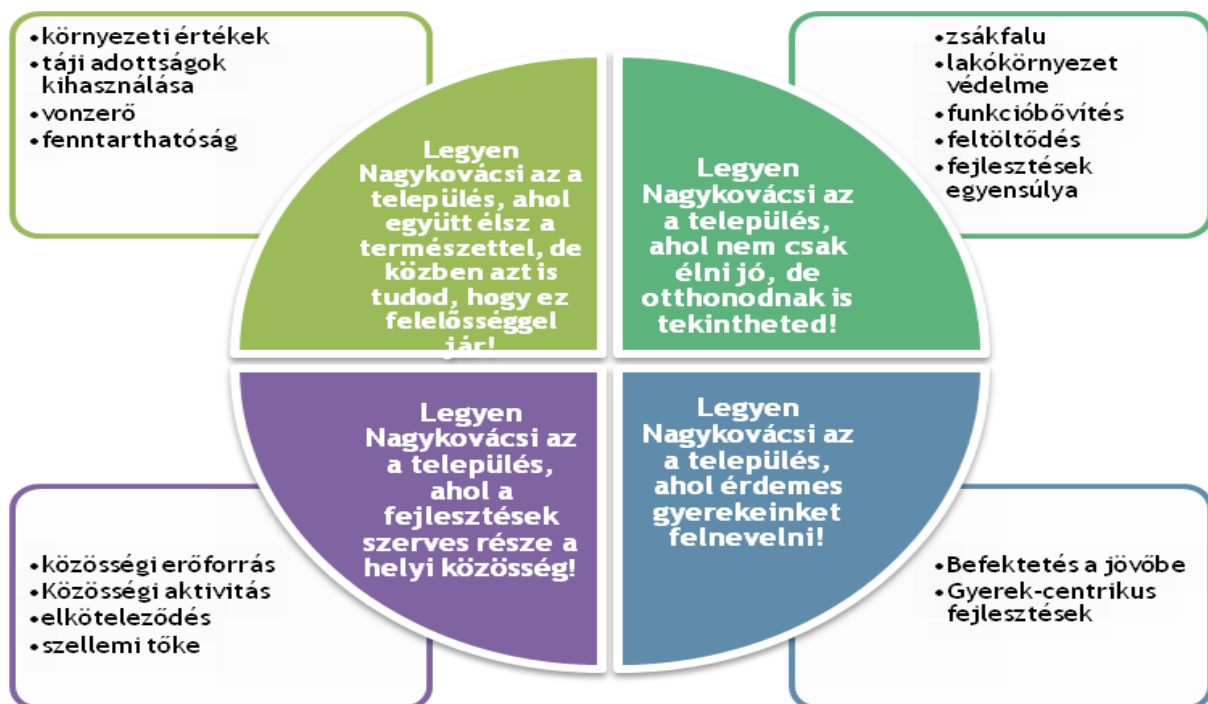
•környezeti értékek
•táji adottságok kihasználása
•vonzerő
•fenntarthatóság

Legyen Nagykovácsi az a település, ahol együtt élsz a természettel, de közben azt is tudod, hogy ez felelősséggel jár!

•zsákfalu
•lakókörnyezet védelme
•funkcióbővítés
•feltöltődés
•fejlesztések egyensúlya

Legyen Nagykovácsi az a település, ahol nem csak élni jó, de otthonodnak is tekintheted!

Legyen Nagykovácsi az a település, ahol a fejlesztések szerves része a helyi közösség!

•közösségi erőforrás
•Közösségi aktivitás
•elköteleződés
•szellemi tőke

Legyen Nagykovácsi az a település, ahol érdemes gyerekeinket felnevelni!

•Befektetés a jövőbe
•Gyerek-centrikus fejlesztések